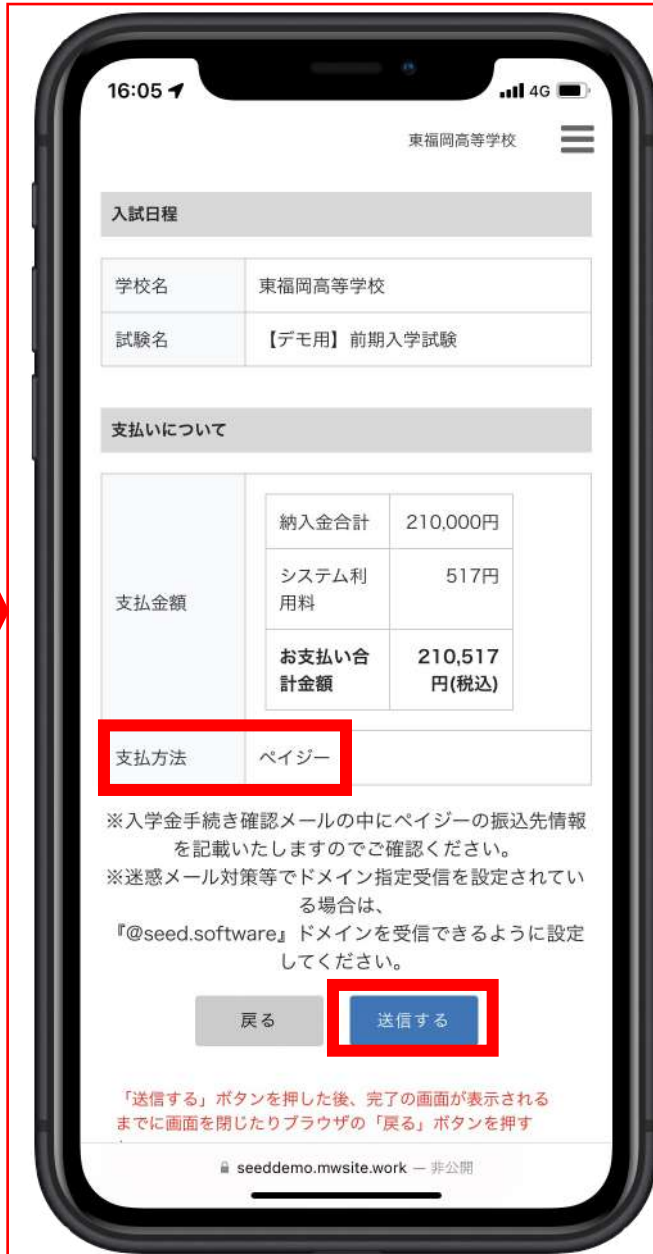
16:05
4G

東福岡高等学校

入試日程

| 学校名 | 東福岡高等学校 |
|---|---|
| 試験名 | 【デモ用】前期入学試験 |

支払いについて

| 支払金額 | 納入金合計 210,000円 / システム利用料 517円 / お支払い合計金額 210,517円(税込) |
|---|---|
| 支払方法 | ペイジー |

| 納入金合計 | 210,000円 |
|---|---|
| システム利用料 | 517円 |
| お支払い合計金額 | 210,517円(税込) |

※入学金手続き確認メールの中にペイジーの振込先情報を記載いたしますのでご確認ください。
※迷惑メール対策等でドメイン指定受信を設定されている場合は、
『@seed.software』ドメインを受信できるように設定してください。

戻る　送信する

「送信する」ボタンを押した後、完了の画面が表示されるまでに画面を閉じたりブラウザの「戻る」ボタンを押す

seeddemo.mwsite.work — 非公開